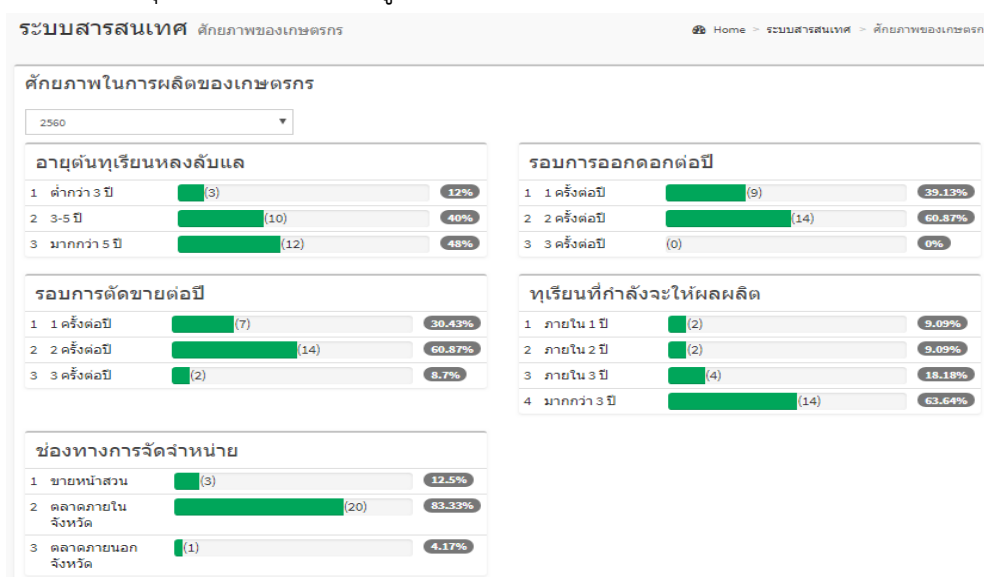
ระบบสารสนเทศ ศักยภาพของเกษตรกร

Home > ระบบสารสนเทศ > ศักยภาพของเกษตรก

ศักยภาพในการผลิตของเกษตรกร

2560

อายุต้นทุเรียนหลงลับแล

1 ต่ำกว่า 3 ปี (3) 12%
2 3-5 ปี (10) 40%
3 มากกว่า 5 ปี (12) 48%

รอบการออกดอกต่อปี

1 1 ครั้งต่อปี (9) 39.13%
2 2 ครั้งต่อปี (14) 60.87%
3 3 ครั้งต่อปี (0) 0%

รอบการตัดขายต่อปี

1 1 ครั้งต่อปี (7) 30.43%
2 2 ครั้งต่อปี (14) 60.87%
3 3 ครั้งต่อปี (2) 8.7%

ทุเรียนที่กำลังจะให้ผลผลิต

1 ภายใน 1 ปี (2) 9.09%
2 ภายใน 2 ปี (2) 9.09%
3 ภายใน 3 ปี (4) 18.18%
4 มากกว่า 3 ปี (14) 63.64%

ช่องทางการจัดจำหน่าย

1 ขายหน้าสวน (3) 12.5%
2 ตลาดภายในจังหวัด (20) 83.33%
3 ตลาดภายนอกจังหวัด (1) 4.17%